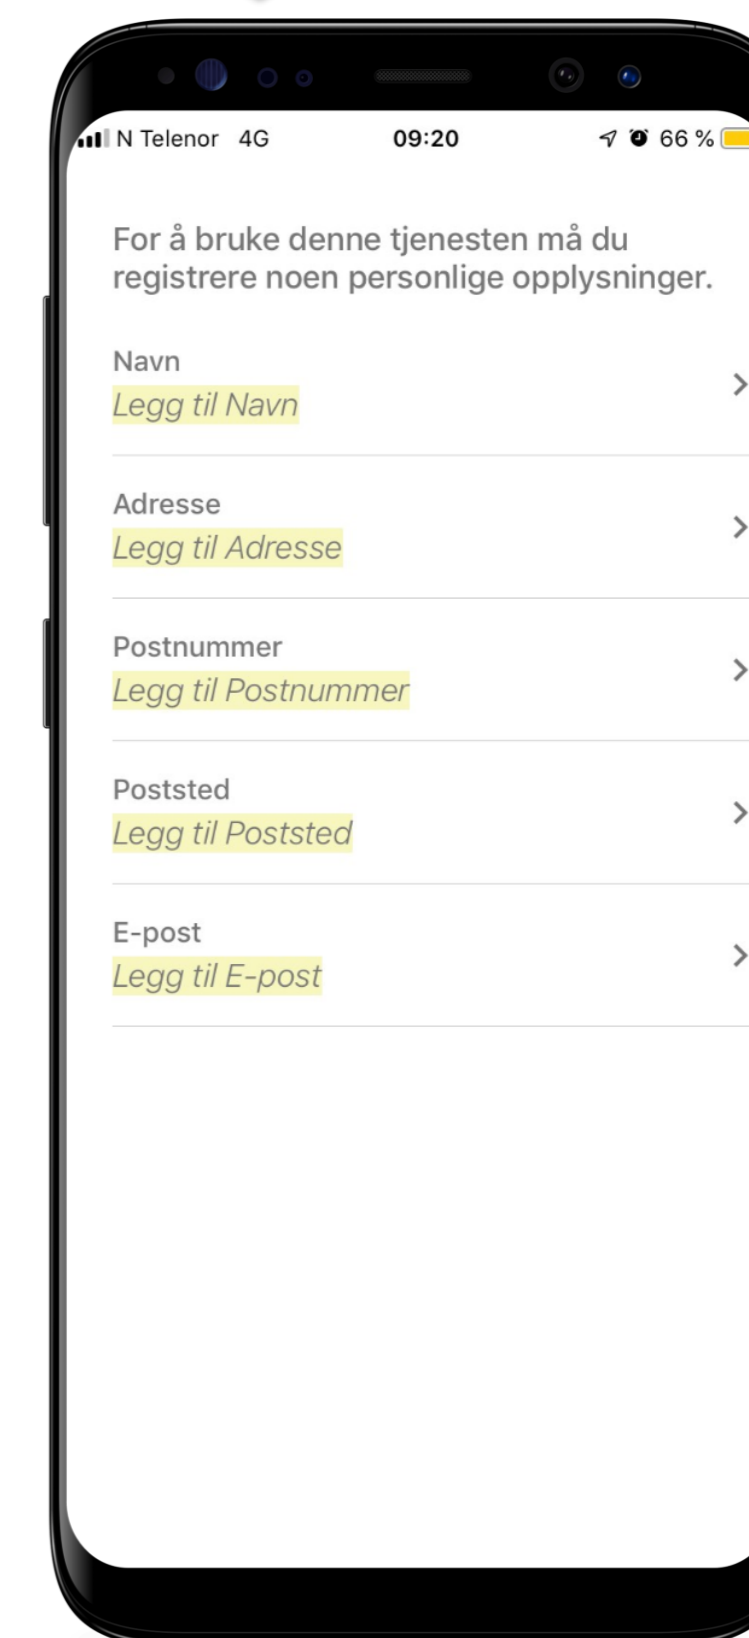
N Telenor 4G 09:20 66 %

For å bruke denne tjenesten må du registrere noen personlige opplysninger.

Navn
Legg til Navn

Adresse
Legg til Adresse

Postnummer
Legg til Postnummer

Poststed
Legg til Poststed

E-post
Legg til E-post